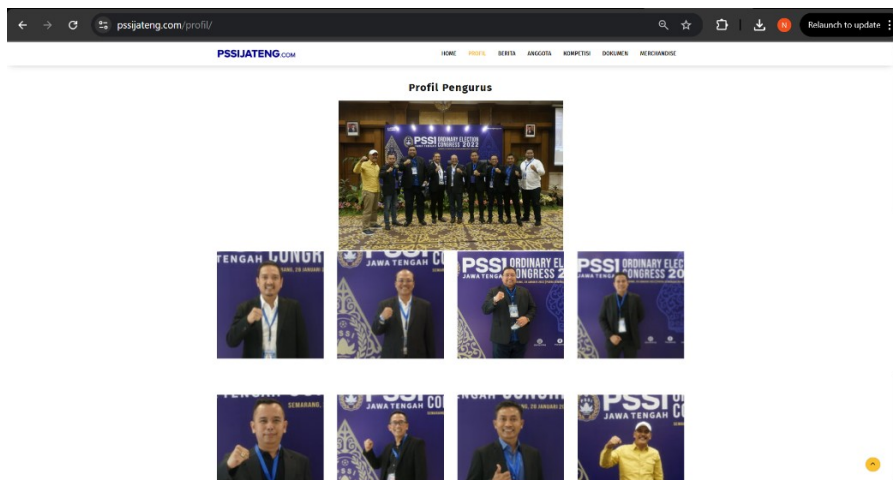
pssijateng.com/profil/

Relaunch to update

PSSIJATENG.COM

HOME PROFIL BERITA ANGGOTA KOMPETISI DOKUMEN MERCHANDISE

Profil Pengurus

PSSI ORDINARY ELECTION CONGRESS 2022

TENGAH CONGR

PSSI JAWA TENGAH CO

PSSI ORDINARY EL CONGRESS 2

PSSI ORDINARY ELEC CONGRESS 20

TENGAH CO SEMARANG

PSSI JAWA TENGAH CO

PSSI JAWA TENGAH